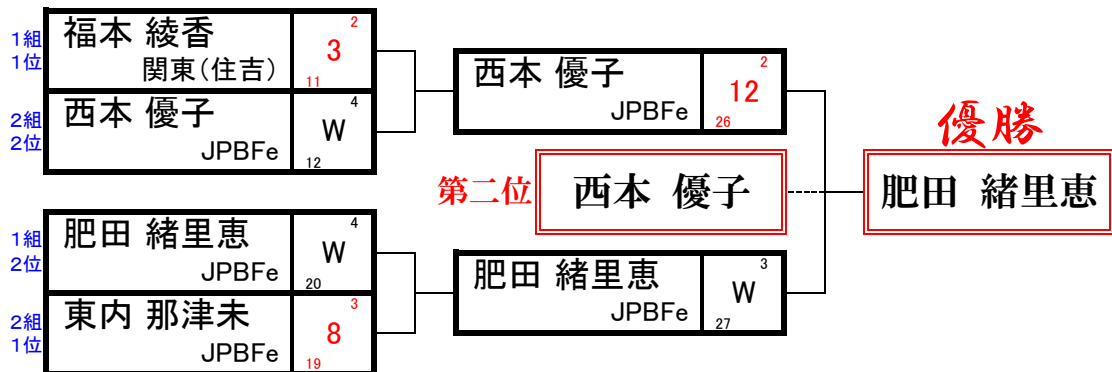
1組 1位
福本 綾香
関東(住吉)
3
2
11

2組 2位
西本 優子
JPBFe
W
4
12

西本 優子
JPBFe
12
2
26

1組 2位
肥田 緒里恵
JPBFe
W
4
20

2組 1位
東内 那津未
JPBFe
8
3
19

肥田 緒里恵
JPBFe
W
3
27

第二位
西本 優子

優勝
肥田 緒里恵